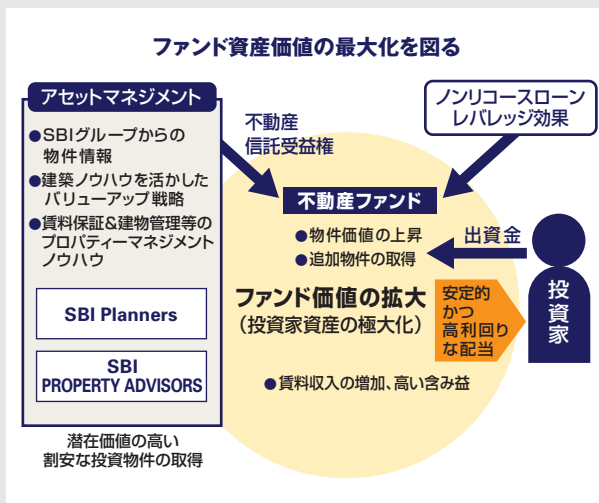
ファンド資産価値の最大化を図る

アセットマネジメント

●SBIグループからの物件情報

●建築ノウハウを活かしたバリューアップ戦略

●賃料保証&建物管理等のプロパティーマネジメントノウハウ

SBI Planners

SBI PROPERTY ADVISORS

潜在価値の高い割安な投資物件の取得

不動産信託受益権

ノンリコースローンレバレッジ効果

不動産ファンド

●物件価値の上昇

●追加物件の取得

出資金

投資家

ファンド価値の拡大

（投資家資産の極大化）

安定的かつ高利回りな配当

●賃料収入の増加、高い含み益